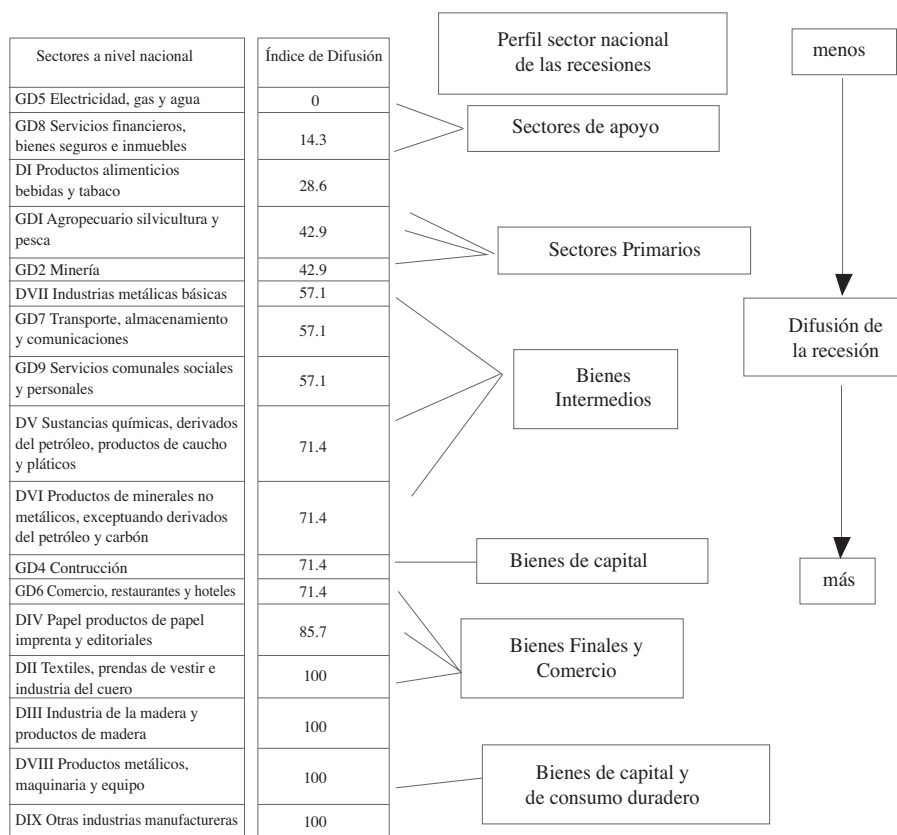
| Sectores a nivel nacional | Índice de Difusión |
|---|---|
| GD5 Electricidad, gas y agua | 0 |
| GD8 Servicios financieros, bienes seguros e inmuebles | 14.3 |
| DI Productos alimenticios bebidas y tabaco | 28.6 |
| GDI Agropecuario silvicultura y pesca | 42.9 |
| GD2 Minería | 42.9 |
| DVII Industrias metálicas básicas | 57.1 |
| GD7 Transporte, almacenamiento y comunicaciones | 57.1 |
| GD9 Servicios comunales sociales y personales | 57.1 |
| DV Sustancias químicas, derivados del petróleo, productos de caucho y pláticos | 71.4 |
| DVI Productos de minerales no metálicos, exceptuando derivados del petróleo y carbón | 71.4 |
| GD4 Contrucción | 71.4 |
| GD6 Comercio, restaurantes y hoteles | 71.4 |
| DIV Papel productos de papel imprenta y editoriales | 85.7 |
| DII Textiles, prendas de vestir e industria del cuero | 100 |
| DIII Industria de la madera y productos de madera | 100 |
| DVIII Productos metálicos, maquinaria y equipo | 100 |
| DIX Otras industrias manufactureras | 100 |

Perfil sector nacional de las recesiones

Sectores de apoyo

Sectores Primarios

Bienes Intermedios

Bienes de capital

Bienes Finales y Comercio

Bienes de capital y de consumo duradero

menos

Difusión de la recesión

más